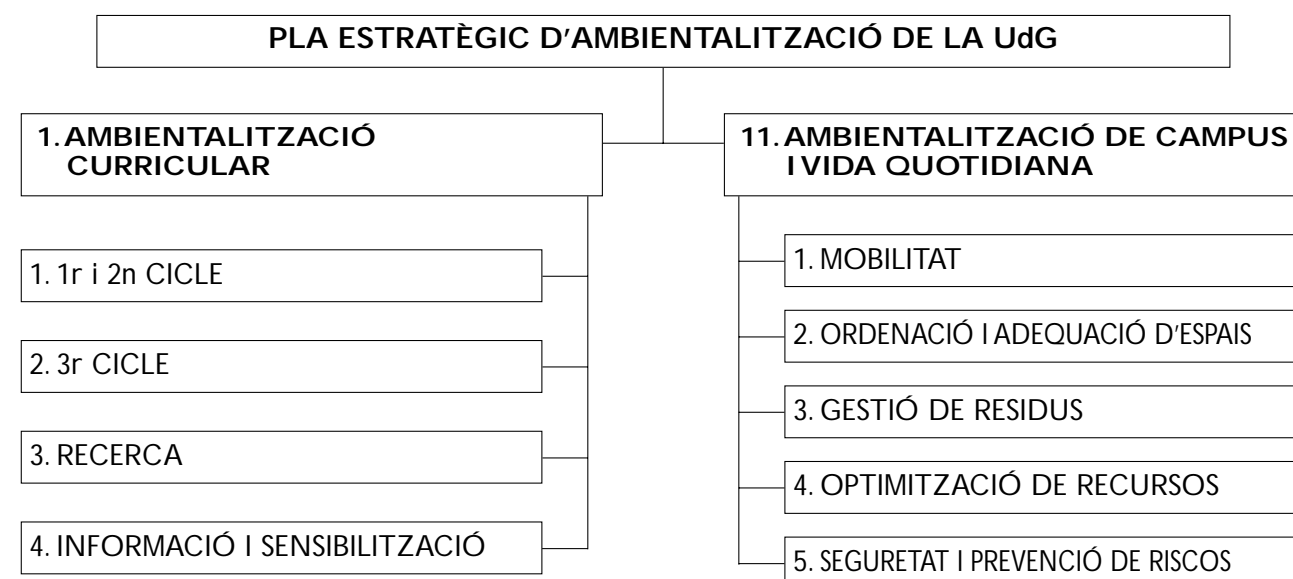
PLA ESTRATÈGIC D'AMBIENTALITZACIÓ DE LA UdG

1. AMBIENTALITZACIÓ CURRICULAR

1. 1r i 2n CICLE

2. 3r CICLE

3. RECERCA

4. INFORMACIÓ I SENSIBILITZACIÓ

11. AMBIENTALITZACIÓ DE CAMPUS I VIDA QUOTIDIANA

1. MOBILITAT

2. ORDENACIÓ I ADEQUACIÓ D'ESPAIS

3. GESTIÓ DE RESIDUS

4. OPTIMITZACIÓ DE RECURSOS

5. SEGURETAT I PREVENCIÓ DE RISCOS